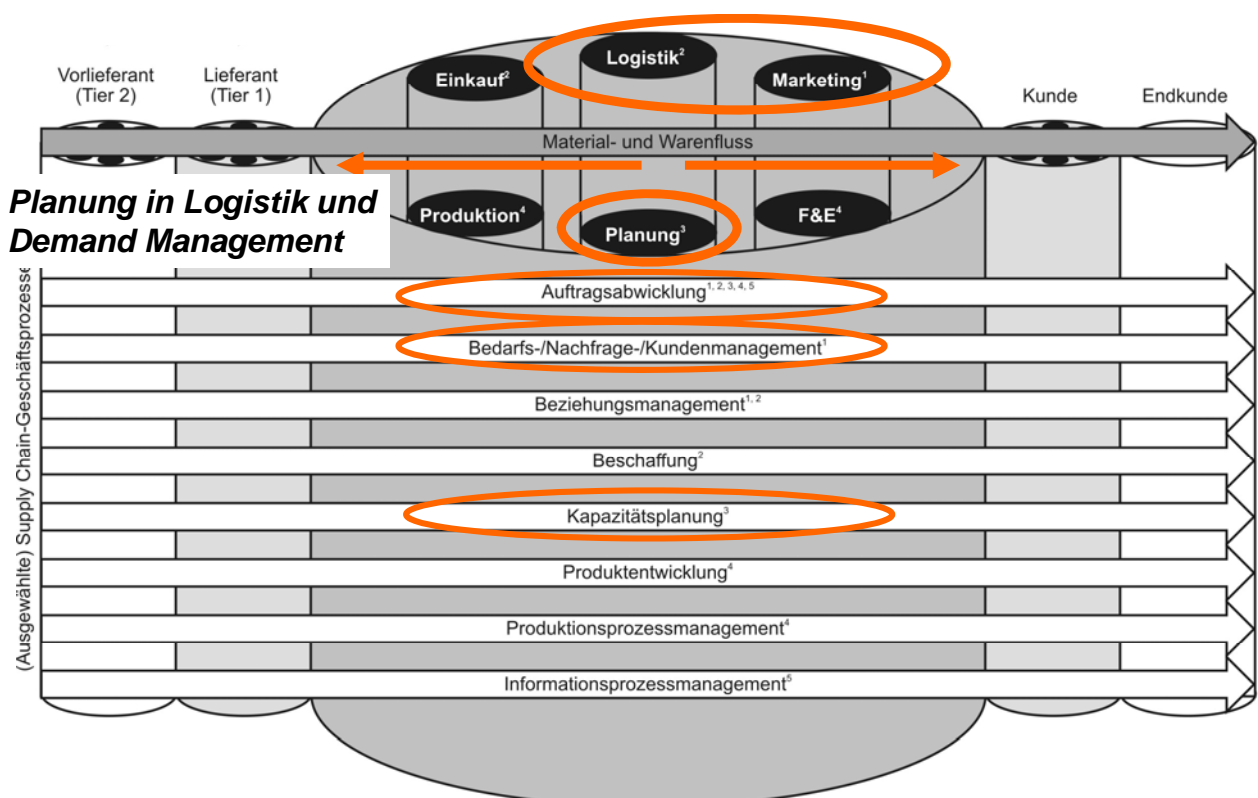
Vorlieferant (Tier 2)

Lieferant (Tier 1)

Einkauf$^{2}$

Logistik$^{2}$

Marketing$^{1}$

Kunde

Endkunde

Material- und Warenfluss

Planung in Logistik und Demand Management

Produktion$^{4}$

Planung$^{3}$

F&E$^{4}$

(Ausgewählte) Supply Chain-Geschäftsprozesse

Auftragsabwicklung$^{1, 2, 3, 4, 5}$

Bedarfs-/Nachfrage-/Kundenmanagement$^{1}$

Beziehungsmanagement$^{1, 2}$

Beschaffung$^{2}$

Kapazitätsplanung$^{3}$

Produktentwicklung$^{4}$

Produktionsprozessmanagement$^{4}$

Informationsprozessmanagement$^{5}$